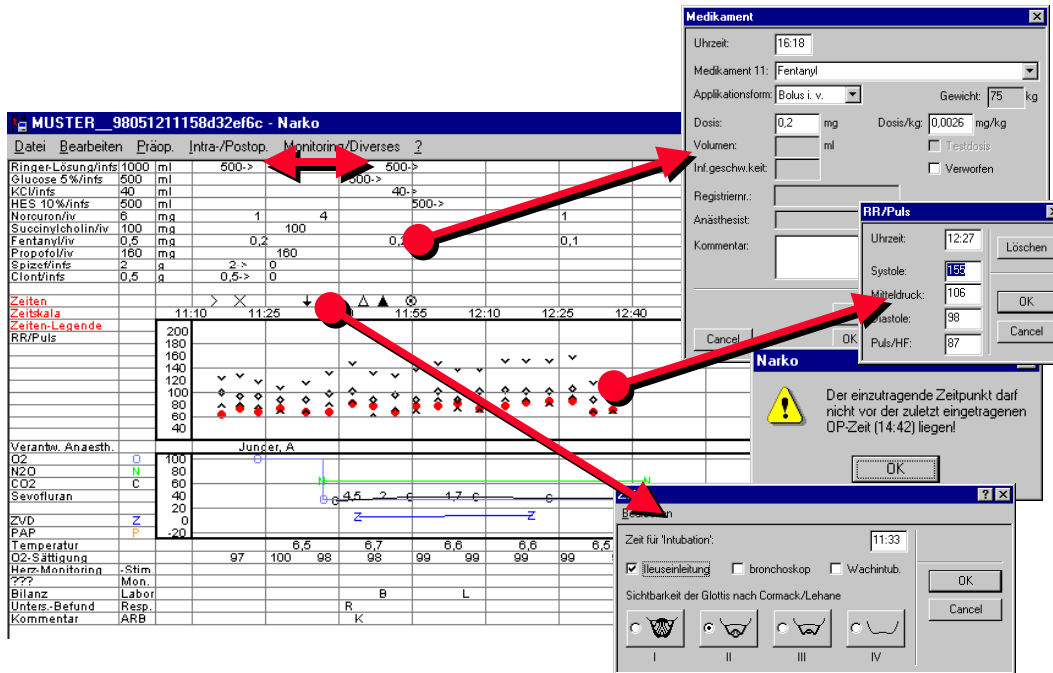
MUSTER__98051211158d32ef6c - Narko

Datei Bearbeiten Präop. Intra-/Postop. Monitoring/Diverses ?

| | | | |
|---|---|---|---|
| Ringer-Lösung/infs | 1000 | ml | 500-> 500-> |
| Glucose 5%/infs | 500 | ml | 500-> |
| KCl/infs | 40 | ml | 40-> |
| HES 10%/infs | 500 | ml | 500-> |
| Norcuron/iv | 6 | mg | 1 4 1 |
| Succinylcholin/iv | 100 | mg | 100 |
| Fentanyl/iv | 0,5 | mg | 0,2 0,2 0,1 |
| Propofol/iv | 160 | mg | 160 |
| Spizef/infs | 2 | g | 2-> 0 |
| Clont/infs | 0,5 | g | 0,5-> 0 |

Zeiten
Zeitskala 11:10 11:25 11:40 11:55 12:10 12:25 12:40
Zeiten-Legende
RR/Puls 200 180 160 140 120 100 80 60 40

Verantw. Anaesth. Junger, A
O2 O 100
N2O N 80
CO2 C 60
Sevofluran 40 4,5 2 1,7
20
ZVD Z 0
PAP P -20
Temperatur 6,5 6,7 6,6 6,6 6,5
O2-Sättigung 97 100 98 98 99 99 99 99
Herz-Monitoring -Stim.
??? Mon.
Bilanz Labor B L
Unters.-Befund Resp. R
Kommentar ARB K

Medikament
Uhrzeit: 16:18
Medikament 11: Fentanyl
Applikationsform: Bolus i. v.
Gewicht: 75 kg
Dosis: 0,2 mg
Dosis/kg: 0,0026 mg/kg
Volumen: ml
Testdosis
Inf.geschw.keit:
Verworfen
Registriernr.:
Anästhesist:
Kommentar:
Cancel
OK

RR/Puls
Uhrzeit: 12:27
Löschen
Systole: 155
Mitteldruck: 106
OK
Diastole: 98
Cancel
Puls/HF: 87

Narko
Der einzutragende Zeitpunkt darf nicht vor der zuletzt eingetragenen OP-Zeit (14:42) liegen!
OK

Beenden
Zeit für 'Intubation': 11:33
Ileuseinleitung bronchoskop Wachintub.
OK
Sichtbarkeit der Glottis nach Cormack/Lehane
Cancel
I II III IV